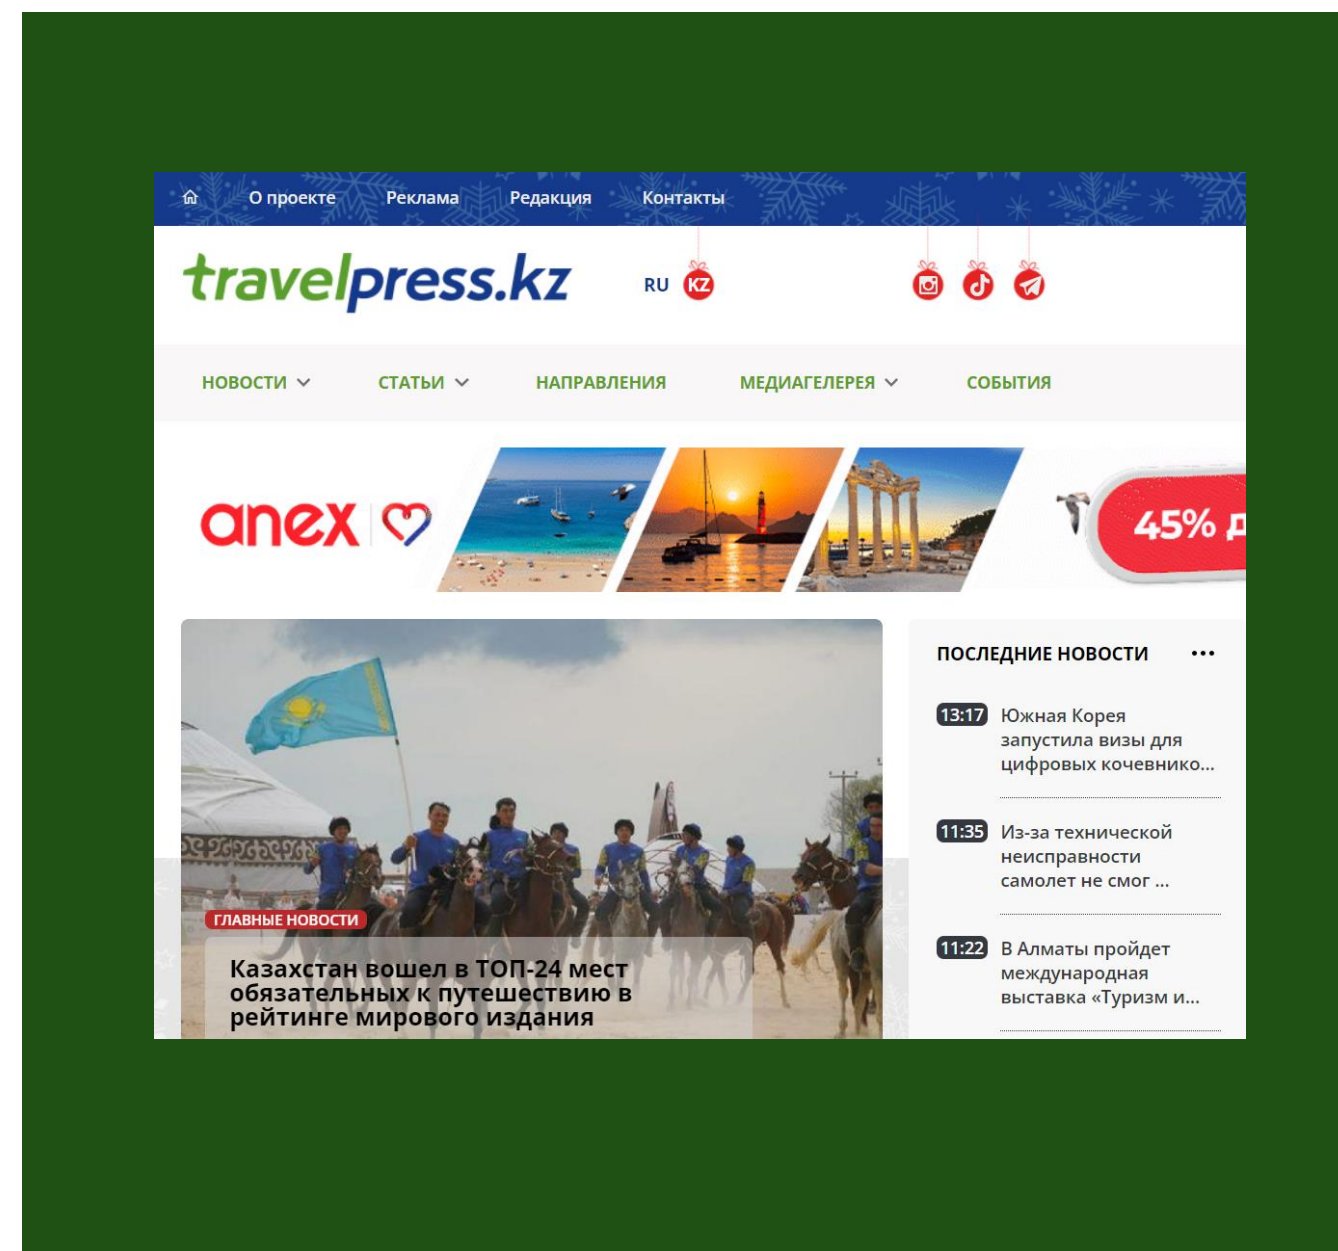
О проекте Реклама Редакция Контакты

travelpress.kz

RU KZ

НОВОСТИ СТАТЬИ НАПРАВЛЕНИЯ МЕДИАГЕЛЕРЕЯ СОБЫТИЯ

anex

45% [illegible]

ГЛАВНЫЕ НОВОСТИ

Казахстан вошел в ТОП-24 мест обязательных к путешествию в рейтинге мирового издания

ПОСЛЕДНИЕ НОВОСТИ ...

13:17 Южная Корея запустила визы для цифровых кочевнико...

11:35 Из-за технической неисправности самолет не смог ...

11:22 В Алматы пройдет международная выставка «Туризм и...